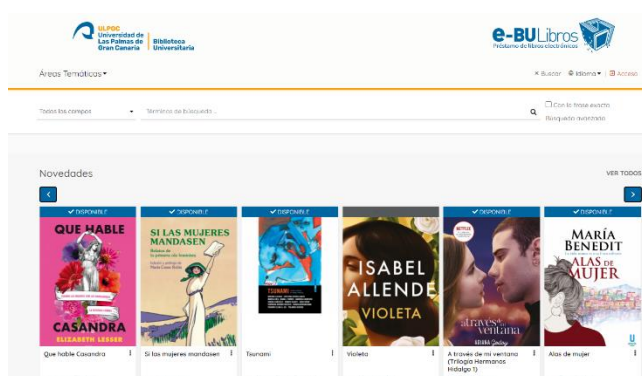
ULPGC Universidad de Las Palmas de Gran Canaria | Biblioteca Universitaria

e-BULibros
Préstamo de libros electrónicos

Áreas Temáticas ▾

Buscar  Idioma ▾  Acceso

Todos los campos ▾  Términos de búsqueda...

Con la frase exacta
Búsqueda avanzada

Novedades

VER TODOS

✔ DISPONIBLE
QUE HABLE CASANDRA
ELIZABETH LESSER
Que hable Casandra

✔ DISPONIBLE
SI LAS MUJERES MANDASEN
Si las mujeres mandasen

✔ DISPONIBLE
TSUNAMI
Tsunami

ISABEL ALLENDE
VIOLETA
Violeta

✔ DISPONIBLE
NETFLIX
A través de mi ventana
A través de mi ventana (Trilogía Hermanos Hidalgo 1)

✔ DISPONIBLE
MARÍA BENEDIT
ALAS DE MUJER
Alas de mujer